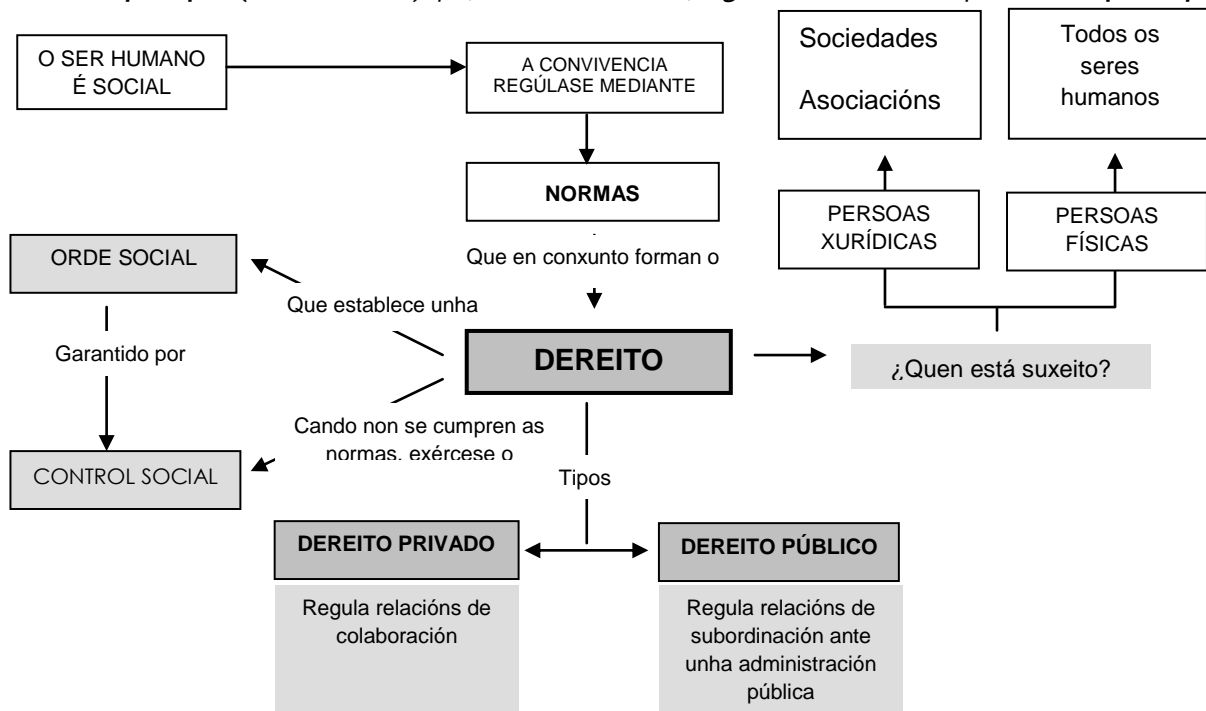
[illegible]

O SER HUMANO É SOCIAL

A CONVIVENCIA REGÚLASE MEDIANTE

NORMAS

Que en conxunto forman o

Sociedades

Asociacións

Todos os seres humanos

PERSOAS XURÍDICAS

PERSOAS FÍSICAS

ORDE SOCIAL

Que establece unha

Garantido por

DEREITO

¿Quen está suxeito?

Cando non se cumpren as normas, exércese o

CONTROL SOCIAL

Tipos

DEREITO PRIVADO

DEREITO PÚBLICO

Regula relacións de colaboración

Regula relacións de subordinación ante unha administración pública